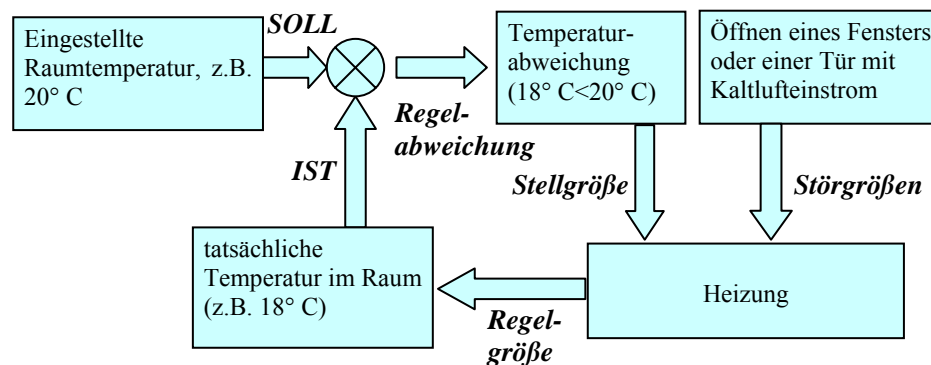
Eingestellte Raumtemperatur, z.B. 20° C

SOLL

Temperaturabweichung (18° C<20° C)

Öffnen eines Fensters oder einer Tür mit Kaltlufteinstrom

Regelabweichung

IST

Stellgröße

Störgrößen

tatsächliche Temperatur im Raum (z.B. 18° C)

Heizung

Regelgröße